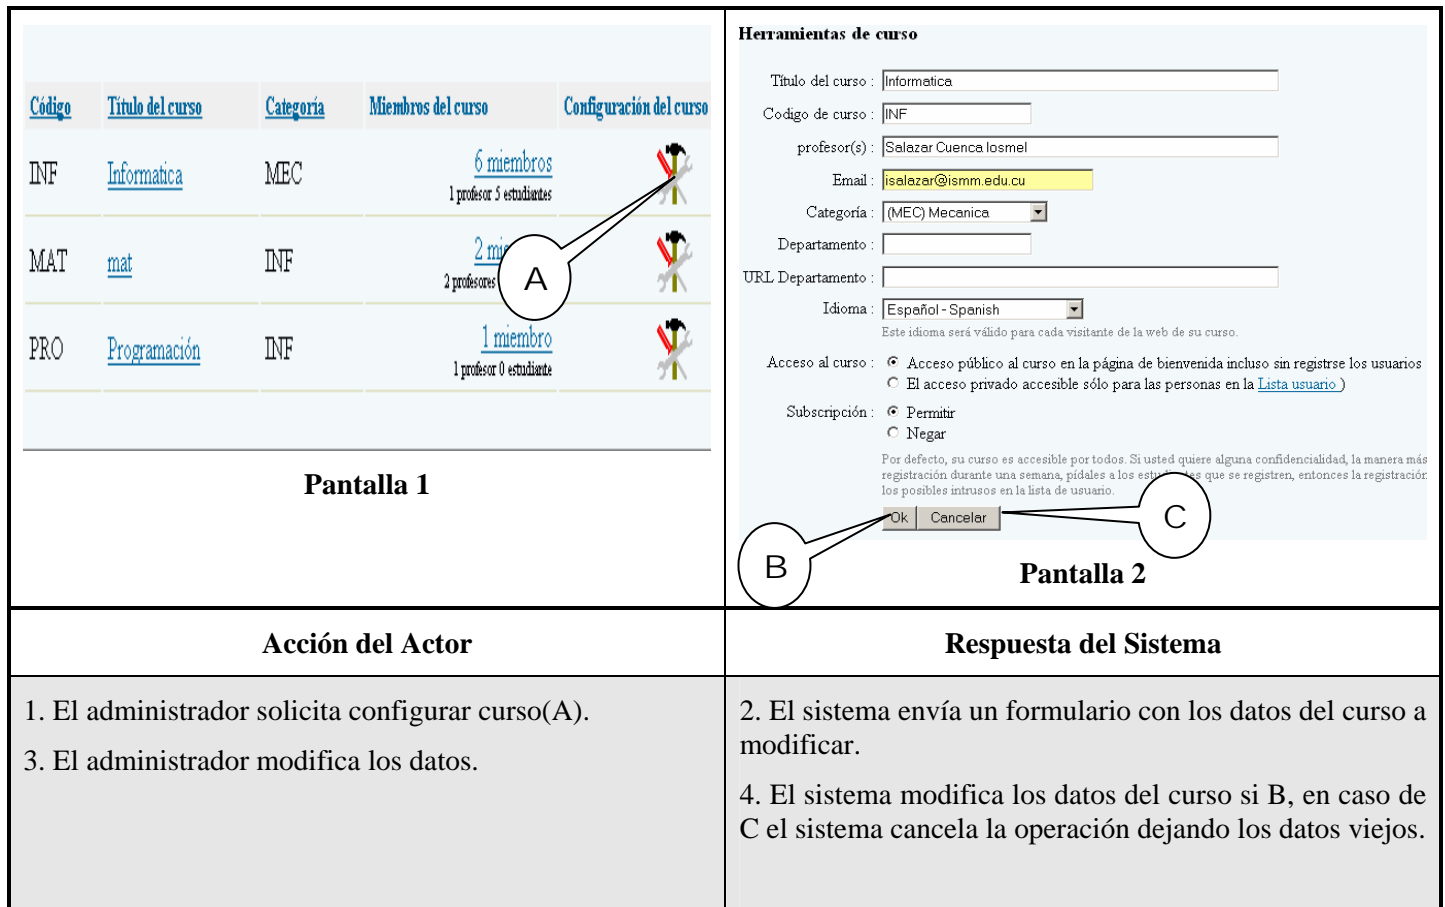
| Código | Título del curso | Categoría | Miembros del curso | Configuración del curso |
|---|---|---|---|---|
| INF | Informatica | MEC | 6 miembros 1 profesor 5 estudiantes | |
| MAT | mat | INF | 2 mi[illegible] 2 profesores | |
| PRO | Programación | INF | 1 miembro 1 profesor 0 estudiante | |

A

Pantalla 1

Herramientas de curso

Título del curso : Informatica

Codigo de curso : INF

profesor(s) : Salazar Cuenca Iosmel

Email : isalazar@ismm.edu.cu

Categoría : (MEC) Mecanica

Departamento :

URL Departamento :

Idioma : Español - Spanish

Este idioma será válido para cada visitante de la web de su curso.

Acceso al curso : Acceso público al curso en la página de bienvenida incluso sin registrse los usuarios

El acceso privado accesible sólo para las personas en la Lista usuario )

Subscripción : Permitir

Negar

Por defecto, su curso es accesible por todos. Si usted quiere alguna confidencialidad, la manera más registración durante una semana, pídales a los est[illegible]es que se registren, entonces la registración los posibles intrusos en la lista de usuario.

Ok Cancelar

B

C

Pantalla 2

| Acción del Actor | Respuesta del Sistema |
|---|---|
| 1. El administrador solicita configurar curso(A). 3. El administrador modifica los datos. | 2. El sistema envía un formulario con los datos del curso a modificar. 4. El sistema modifica los datos del curso si B, en caso de C el sistema cancela la operación dejando los datos viejos. |